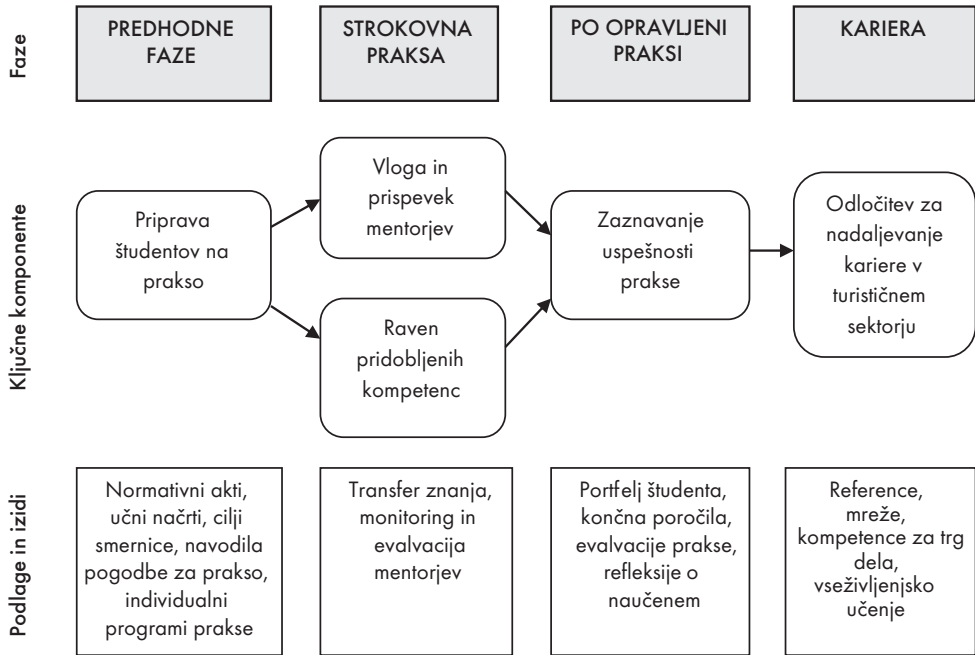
Faze

PREDHODNE FAZE

STROKOVNA PRAKSA

PO OPRAVLJENI PRAKSI

KARIERA

Ključne komponente

Priprava študentov na prakso

Vloga in prispevek mentorjev

Raven pridobljenih kompetenc

Zaznavanje uspešnosti prakse

Odločitev za nadaljevanje kariere v turističnem sektorju

Podlage in izidi

Normativni akti, učni načrti, cilji smernice, navodila pogodbe za prakso, individualni programi prakse

Transfer znanja, monitoring in evalvacija mentorjev

Portfelj študenta, končna poročila, evalvacije prakse, refleksije o naučenem

Reference, mreže, kompetence za trg dela, vseživljenjsko učenje